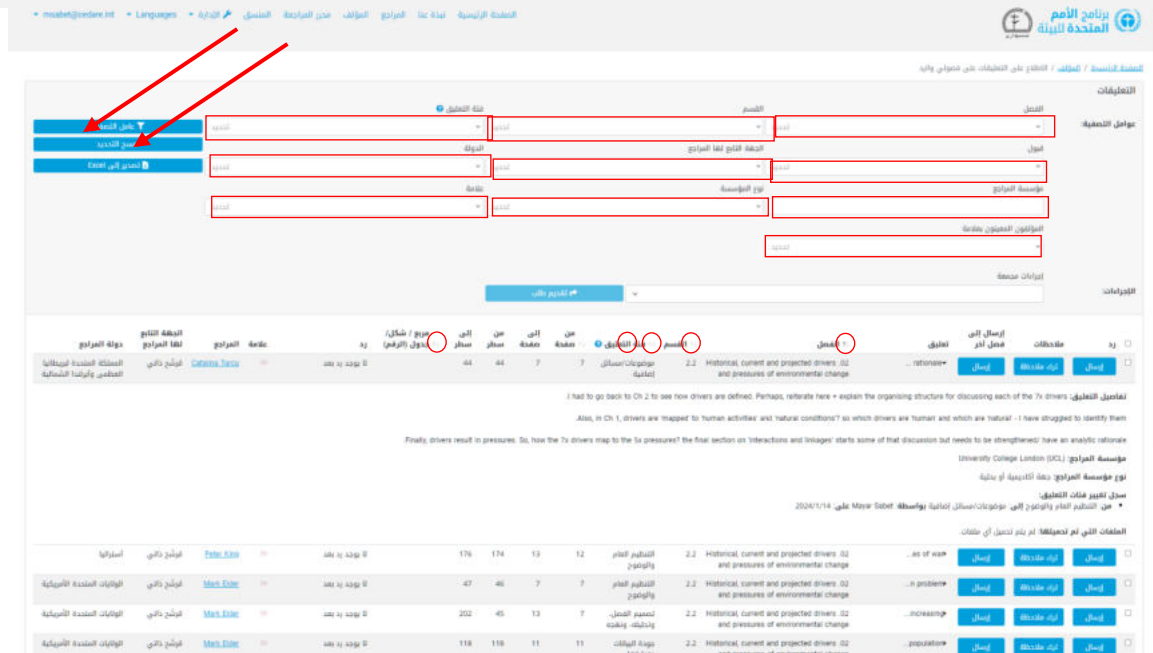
برنامج الأمم المتحدة للبيئة

الصفحة الرئيسية نبذة عنا المراجع المؤلف محرر المراجعة المنسق الإدارة Languages msabet@cedare.int

الصفحة الرئيسية / المؤلف / الاطلاع على التعليقات على فصولي وإبلاغ

التعليقات

عوامل التصفية:

الفصل
تحديد

القسم
تحديد

فئة التعليق
تحديد

عامل التصفية

مسح التحديد

تصدير إلى Excel

الدول
تحديد

الجهة التابع لها المراجع
تحديد

الدولة
تحديد

مؤسسة المراجع

نوع المؤسسة
تحديد

علامة
تحديد

المؤلفون المعنيون بعلامة
تحديد

الإجراءات:

إجراءات مجمعة

تقديم طلب

| رد | ملاحظات | إرسال إلى فصل آخر | تعليق | الفصل | القسم | فئة التعليق | من صفحة | إلى صفحة | من سطر | إلى سطر | مربع / شكل/ جدول (الرقم) | رد | علامة | المراجع | الجهة التابع لها المراجع | دولة المراجع |
|---|---|---|---|---|---|---|---|---|---|---|---|---|---|---|---|---|
| إرسال | آراء ملاحظة | إرسال | rationale... | Historical, current and projected drivers .02 and pressures of environmental change | 2.2 | موضوعات/مسائل إضافية | 7 | 7 | 44 | 44 | | لا يوجد رد بعد | | Catalina Turcu | ترشيح ذاتي | المملكة المتحدة لبريطانيا العظمى وإيرلندا الشمالية |

تفاصيل التعليق: I had to go back to Ch 2 to see how drivers are defined. Perhaps, reiterate here + explain the organising structure for discussing each of the 7x drivers.

Also, in Ch 1, drivers are 'mapped' to 'human activities' and 'natural conditions'? so which drivers are 'human' and which are 'natural' - I have struggled to identify them.

Finally, drivers result in pressures. So, how the 7x drivers map to the 5x pressures? the final section on 'interactions and linkages' starts some of that discussion but needs to be strengthened/ have an analytic rationale.

مؤسسة المراجع: University College London (UCL)

نوع مؤسسة المراجع: جهة أكاديمية أو بحثية

سجل تغيير فئات التعليق:
• من: التنظيم العام والوضوح إلى: موضوعات/مسائل إضافية بواسطة: Mayar Sabet على: 2024/1/14

الملفات التي تم تحميلها: لم يتم تحميل أي ملفات

| رد | ملاحظات | إرسال إلى فصل آخر | تعليق | الفصل | القسم | فئة التعليق | من صفحة | إلى صفحة | من سطر | إلى سطر | مربع / شكل/ جدول (الرقم) | رد | علامة | المراجع | الجهة التابع لها المراجع | دولة المراجع |
|---|---|---|---|---|---|---|---|---|---|---|---|---|---|---|---|---|
| إرسال | آراء ملاحظة | إرسال | ...as of wa | Historical, current and projected drivers .02 and pressures of environmental change | 2.2 | التنظيم العام والوضوح | 12 | 13 | 174 | 176 | | لا يوجد رد بعد | | Peter King | ترشيح ذاتي | أستراليا |
| إرسال | آراء ملاحظة | إرسال | ...n problem | Historical, current and projected drivers .02 and pressures of environmental change | 2.2 | التنظيم العام والوضوح | 7 | 7 | 46 | 47 | | لا يوجد رد بعد | | Mark Elder | ترشيح ذاتي | الولايات المتحدة الأمريكية |
| إرسال | آراء ملاحظة | إرسال | ...increasing | Historical, current and projected drivers .02 and pressures of environmental change | 2.2 | تصميم الفصل، وتحليله، ونهجه | 7 | 13 | 45 | 202 | | لا يوجد رد بعد | | Mark Elder | ترشيح ذاتي | الولايات المتحدة الأمريكية |
| إرسال | آراء ملاحظة | إرسال | ...population | Historical, current and projected drivers .02 | 2.2 | جودة البيانات | 11 | 11 | 116 | 118 | | لا يوجد رد بعد | | Mark Elder | ترشيح ذاتي | الولايات المتحدة الأمريكية |